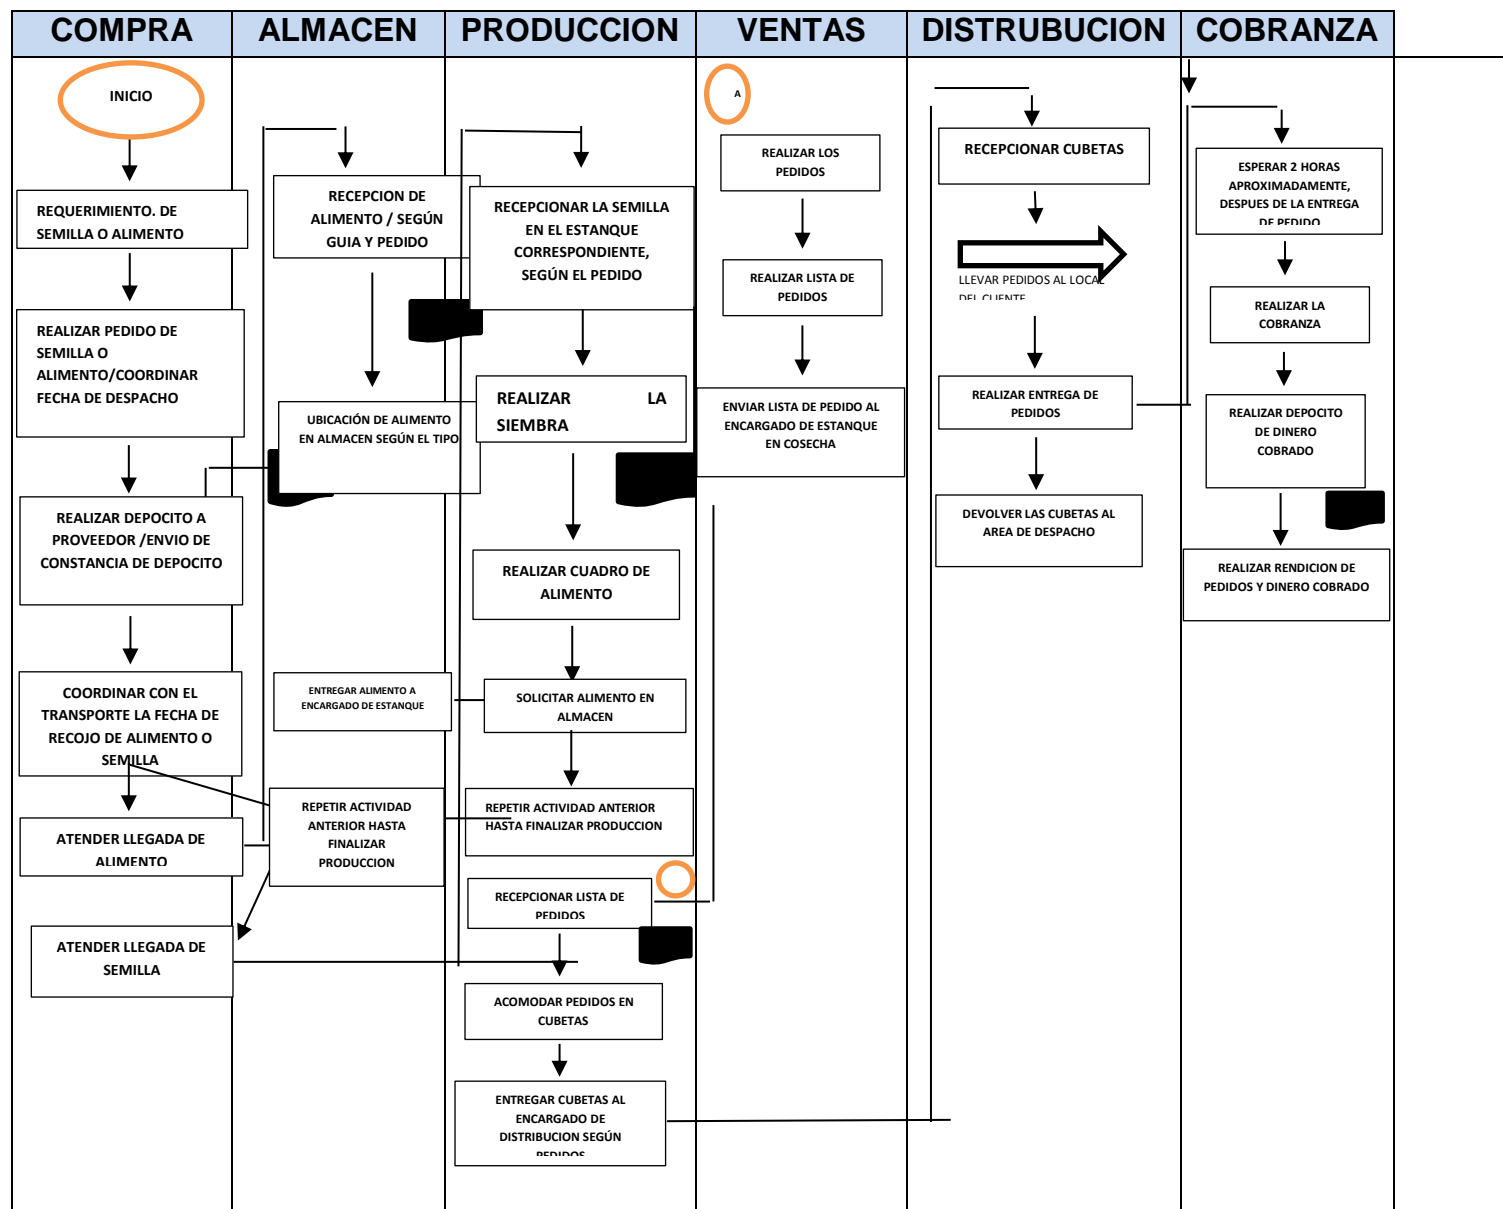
| COMPRA | ALMACEN | PRODUCCION | VENTAS | DISTRUBUCION | COBRANZA |
|---|---|---|---|---|---|

INICIO

REQUERIMIENTO. DE SEMILLA O ALIMENTO

REALIZAR PEDIDO DE SEMILLA O ALIMENTO/COORDINAR FECHA DE DESPACHO

REALIZAR DEPOCITO A PROVEEDOR /ENVIO DE CONSTANCIA DE DEPOCITO

COORDINAR CON EL TRANSPORTE LA FECHA DE RECOJO DE ALIMENTO O SEMILLA

ATENDER LLEGADA DE ALIMENTO

ATENDER LLEGADA DE SEMILLA

RECEPCION DE ALIMENTO / SEGÚN GUIA Y PEDIDO

UBICACIÓN DE ALIMENTO EN ALMACEN SEGÚN EL TIPO

ENTREGAR ALIMENTO A ENCARGADO DE ESTANQUE

REPETIR ACTIVIDAD ANTERIOR HASTA FINALIZAR PRODUCCION

RECEPCIONAR LA SEMILLA EN EL ESTANQUE CORRESPONDIENTE, SEGÚN EL PEDIDO

REALIZAR LA SIEMBRA

REALIZAR CUADRO DE ALIMENTO

SOLICITAR ALIMENTO EN ALMACEN

REPETIR ACTIVIDAD ANTERIOR HASTA FINALIZAR PRODUCCION

RECEPCIONAR LISTA DE PEDIDOS

ACOMODAR PEDIDOS EN CUBETAS

ENTREGAR CUBETAS AL ENCARGADO DE DISTRIBUCION SEGÚN PEDIDOS

A

REALIZAR LOS PEDIDOS

REALIZAR LISTA DE PEDIDOS

ENVIAR LISTA DE PEDIDO AL ENCARGADO DE ESTANQUE EN COSECHA

RECEPCIONAR CUBETAS

LLEVAR PEDIDOS AL LOCAL DEL CLIENTE

REALIZAR ENTREGA DE PEDIDOS

DEVOLVER LAS CUBETAS AL AREA DE DESPACHO

ESPERAR 2 HORAS APROXIMADAMENTE, DESPUES DE LA ENTREGA DE PEDIDO

REALIZAR LA COBRANZA

REALIZAR DEPOCITO DE DINERO COBRADO

REALIZAR RENDICION DE PEDIDOS Y DINERO COBRADO